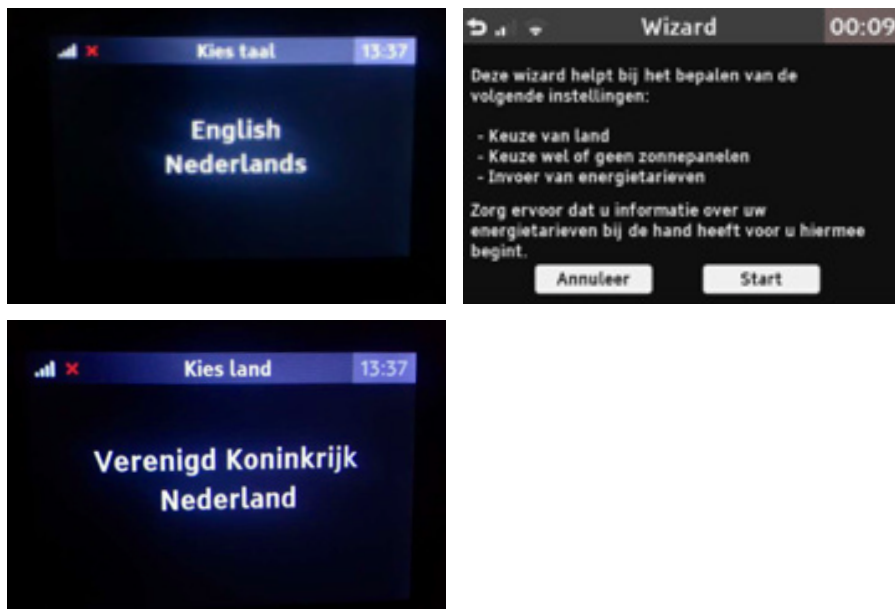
Kies taal 13:37

English
Nederlands

Wizard 00:09

Deze wizard helpt bij het bepalen van de volgende instellingen:

- Keuze van land
- Keuze wel of geen zonnepanelen
- Invoer van energietarieven

Zorg ervoor dat u informatie over uw energietarieven bij de hand heeft voor u hiermee begint.

Annuleer Start

Kies land 13:37

Verenigd Koninkrijk
Nederland